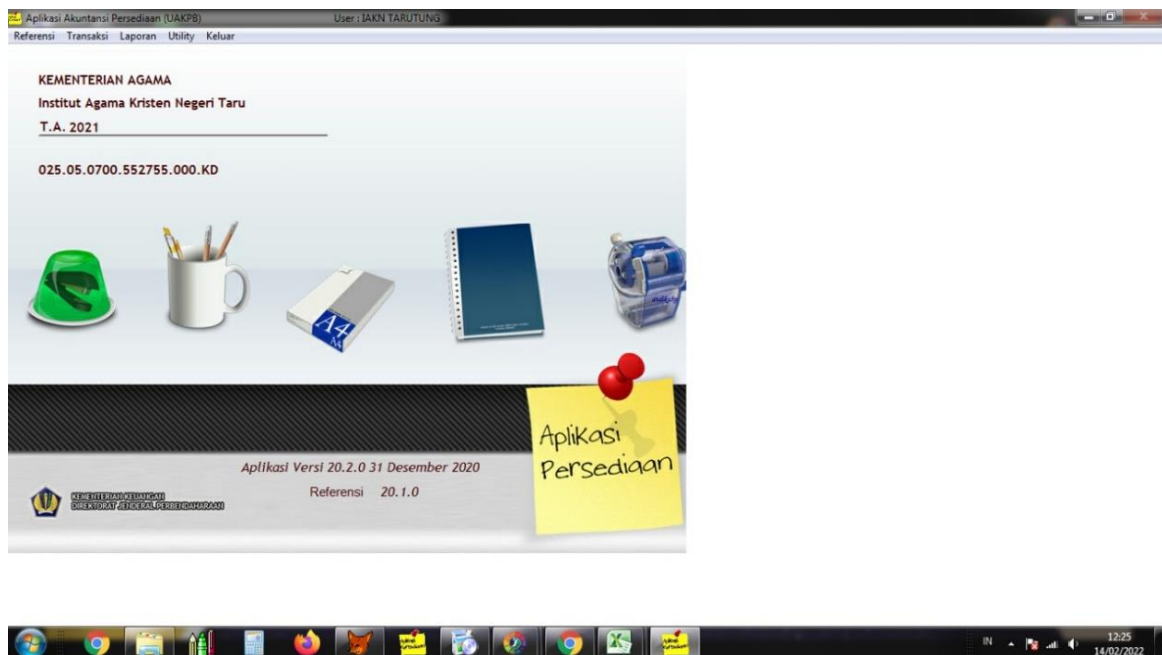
Aplikasi Akuntansi Persediaan (UAKPB)
User : IAKN TARUTUNG

Referensi Transaksi Laporan Utility Keluar

KEMENTERIAN AGAMA
Institut Agama Kristen Negeri Taru
T.A. 2021

025.05.0700.552755.000.KD

A4

Aplikasi Persediaan

Aplikasi Versi 20.2.0 31 Desember 2020
Referensi 20.1.0

KEMENTERIAN KEUANGAN
DIREKTORAT JENDERAL PERBENDAHARAAN

IN
12:25
14/02/2022